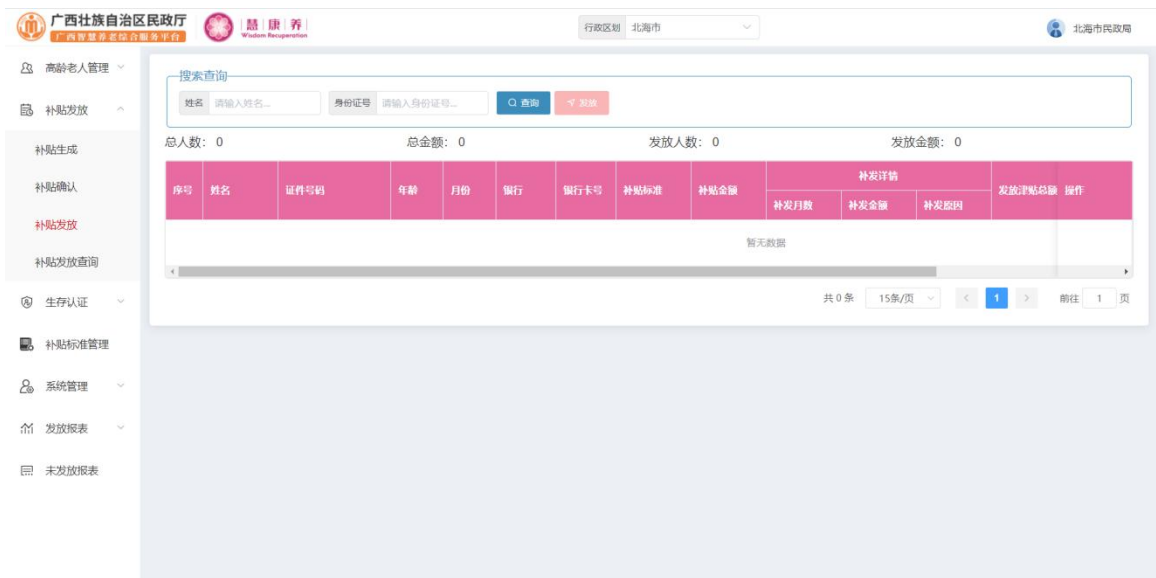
广西壮族自治区民政厅
广西智慧养老综合服务平台
慧|康|养
Wisdom Recuperation
行政区划 北海市
北海市民政局

高龄老人管理
补贴发放
补贴生成
补贴确认
补贴发放
补贴发放查询
生存认证
补贴标准管理
系统管理
发放报表
未发放报表

搜索查询
姓名 请输入姓名...
身份证号 请输入身份证号...
查询
发放

总人数: 0
总金额: 0
发放人数: 0
发放金额: 0

| 序号 | 姓名 | 证件号码 | 年龄 | 月份 | 银行 | 银行卡号 | 补贴标准 | 补贴金额 | 补发详情 补发月数 | 补发详情 补发金额 | 补发详情 补发原因 | 发放津贴总额 | 操作 |
|---|---|---|---|---|---|---|---|---|---|---|---|---|---|

暂无数据

共 0 条 15条/页 1 前往 1 页